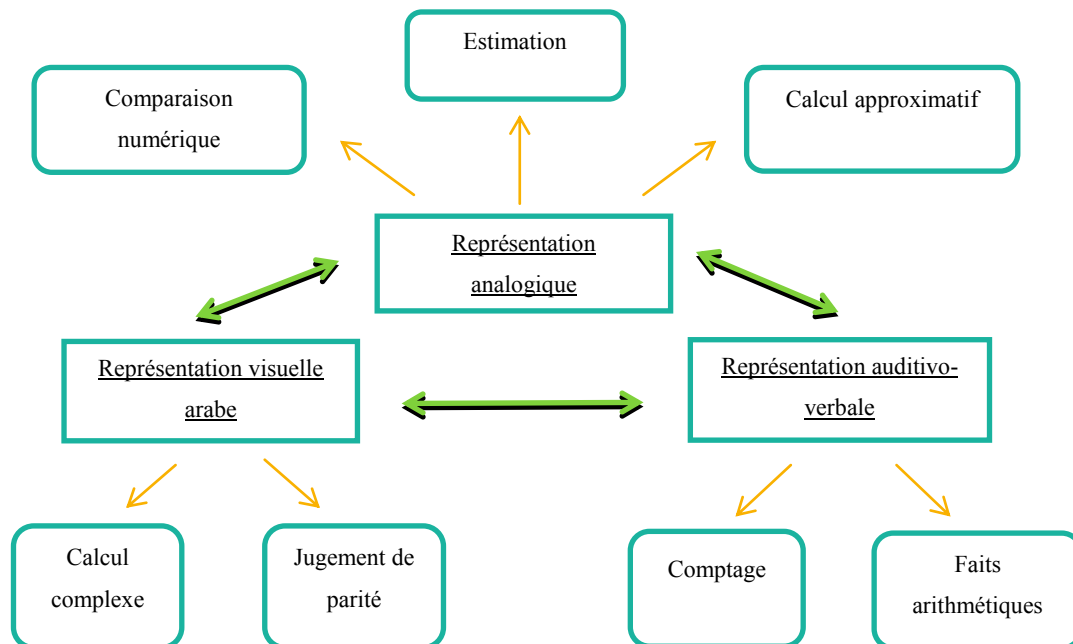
Estimation

Comparaison numérique

Calcul approximatif

Représentation analogique

Représentation visuelle arabe

Représentation auditivo-verbale

Calcul complexe

Jugement de parité

Comptage

Faits arithmétiques